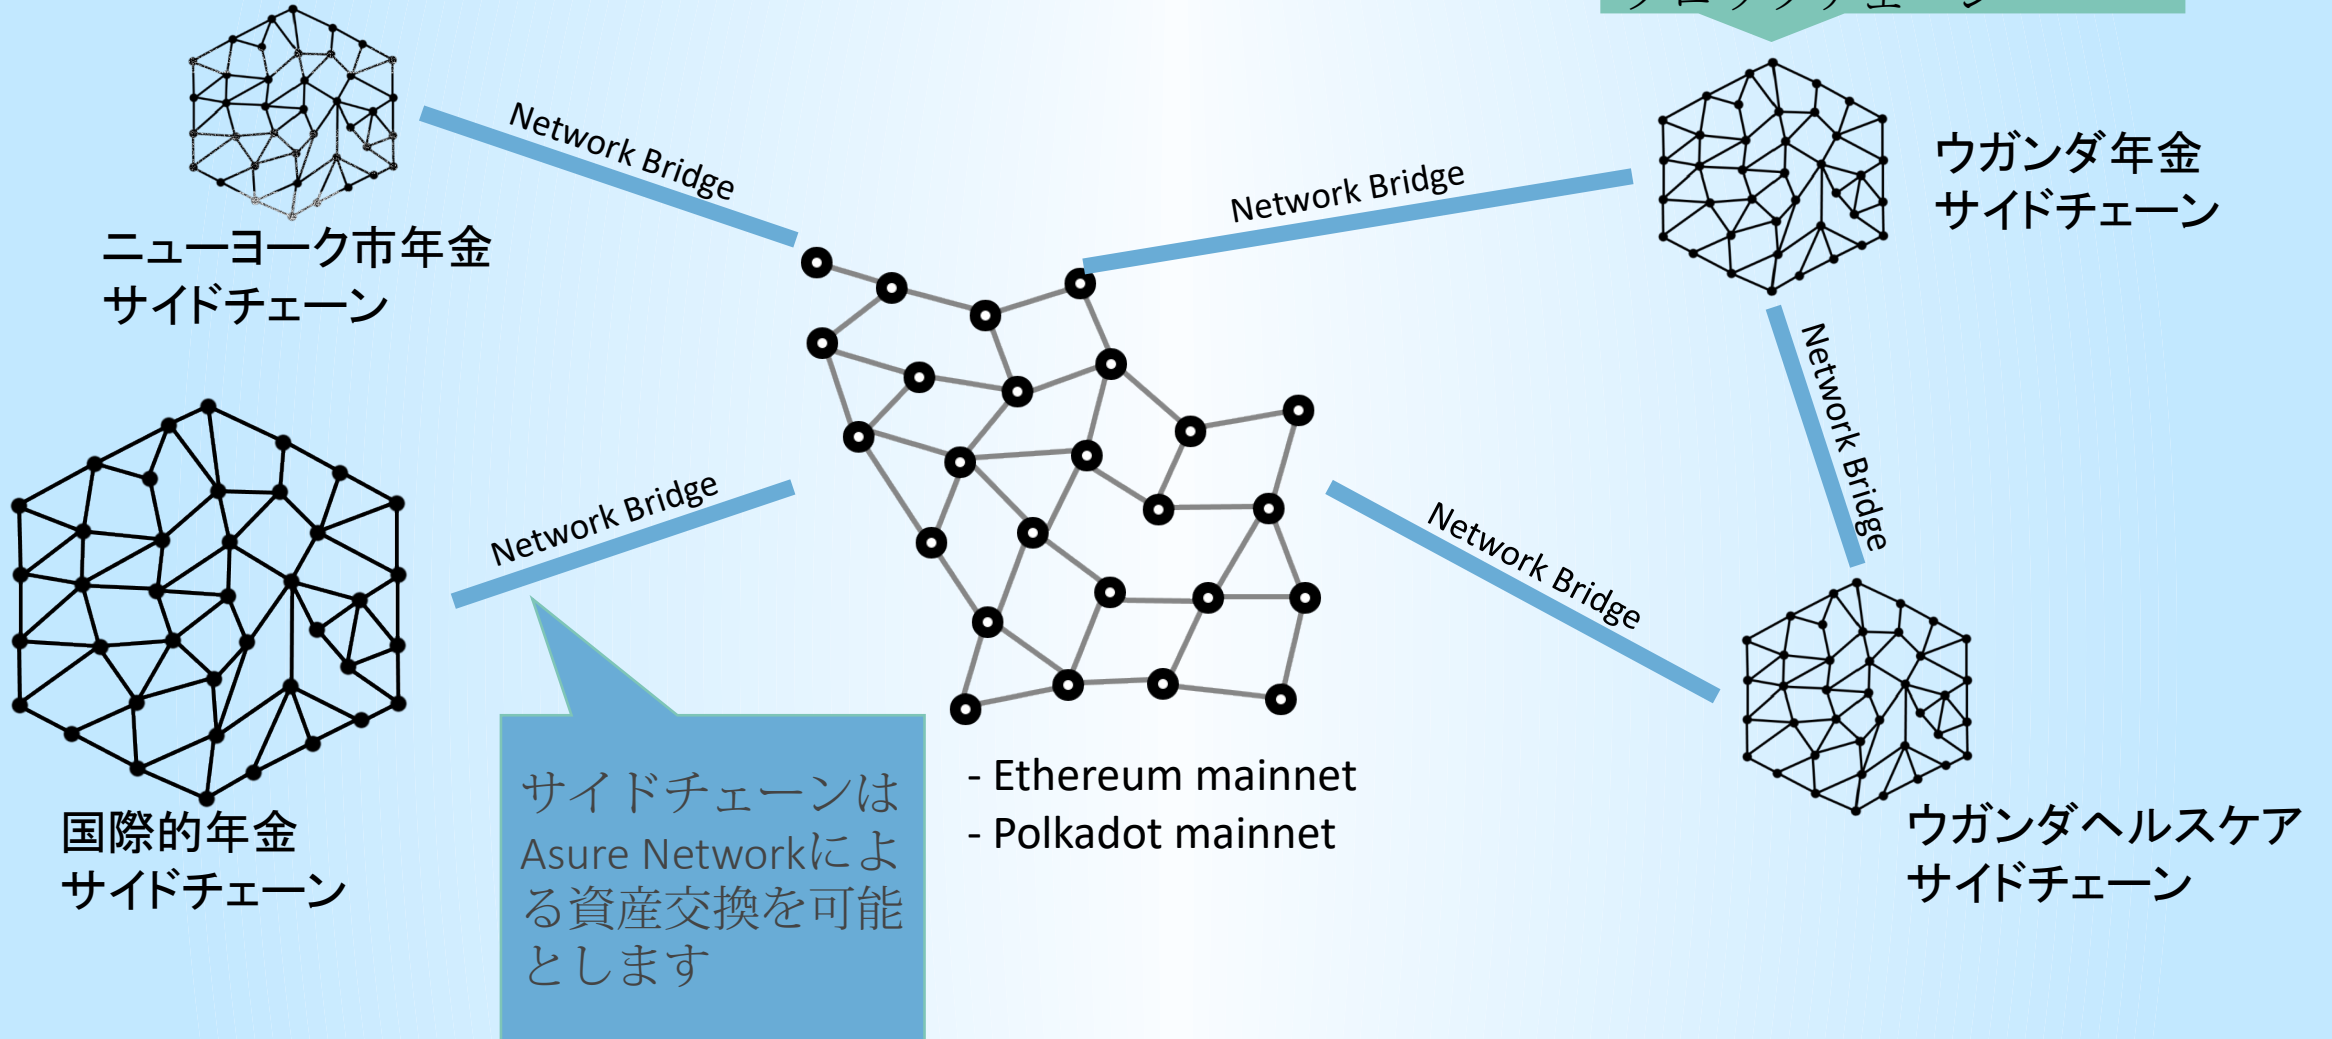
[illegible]

ニューヨーク市年金
サイドチェーン

Network Bridge

Network Bridge

ウガンダ年金
サイドチェーン

Network Bridge

Network Bridge

Network Bridge

国際的年金
サイドチェーン

サイドチェーンはAsure Networkによる資産交換を可能とします

- Ethereum mainnet
- Polkadot mainnet

ウガンダヘルスケア
サイドチェーン